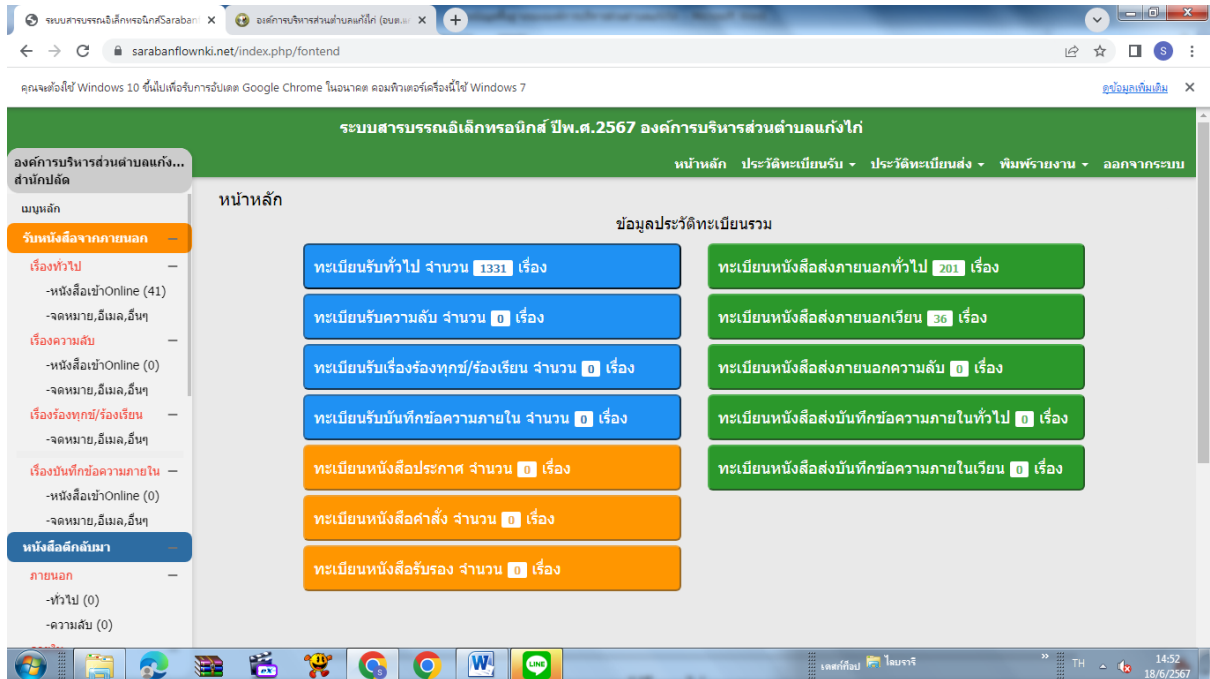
ระบบสารบรรณอิเล็กทรอนิกส์Saraban ×
องค์การบริหารส่วนตำบลแก้งไก่ (อบต.แ ×
+

sarabanflownki.net/index.php/fontend

คุณจะต้องใช้ Windows 10 ขึ้นไปเพื่อรับการอัปเดต Google Chrome ในอนาคต คอมพิวเตอร์เครื่องนี้ใช้ Windows 7
ดูข้อมูลเพิ่มเติม ×

ระบบสารบรรณอิเล็กทรอนิกส์ ปีพ.ศ.2567 องค์การบริหารส่วนตำบลแก้งไก่

องค์การบริหารส่วนตำบลแก้ง... สำนักปลัด

หน้าหลัก ประวัติทะเบียนรับ ▾ ประวัติทะเบียนส่ง ▾ พิมพ์รายงาน ▾ ออกจากระบบ

เมนูหลัก
รับหนังสือจากภายนอก —
เรื่องทั่วไป —
-หนังสือเข้าOnline (41)
-จดหมาย,อีเมล,อื่นๆ
เรื่องความลับ —
-หนังสือเข้าOnline (0)
-จดหมาย,อีเมล,อื่นๆ
เรื่องร้องทุกข์/ร้องเรียน —
-จดหมาย,อีเมล,อื่นๆ
เรื่องบันทึกข้อความภายใน —
-หนังสือเข้าOnline (0)
-จดหมาย,อีเมล,อื่นๆ
หนังสือตีกลับมา —
ภายนอก —
-ทั่วไป (0)
-ความลับ (0)

หน้าหลัก

ข้อมูลประวัติทะเบียนรวม

ทะเบียนรับทั่วไป จำนวน 1331 เรื่อง
ทะเบียนรับความลับ จำนวน 0 เรื่อง
ทะเบียนรับเรื่องร้องทุกข์/ร้องเรียน จำนวน 0 เรื่อง
ทะเบียนรับบันทึกข้อความภายใน จำนวน 0 เรื่อง
ทะเบียนหนังสือประกาศ จำนวน 0 เรื่อง
ทะเบียนหนังสือคำสั่ง จำนวน 0 เรื่อง
ทะเบียนหนังสือรับรอง จำนวน 0 เรื่อง

ทะเบียนหนังสือส่งภายนอกทั่วไป 201 เรื่อง
ทะเบียนหนังสือส่งภายนอกเวียน 36 เรื่อง
ทะเบียนหนังสือส่งภายนอกความลับ 0 เรื่อง
ทะเบียนหนังสือส่งบันทึกข้อความภายในทั่วไป 0 เรื่อง
ทะเบียนหนังสือส่งบันทึกข้อความภายในเวียน 0 เรื่อง

เดสก์ท็อป ไลบรารี
TH
14:52
18/6/2567